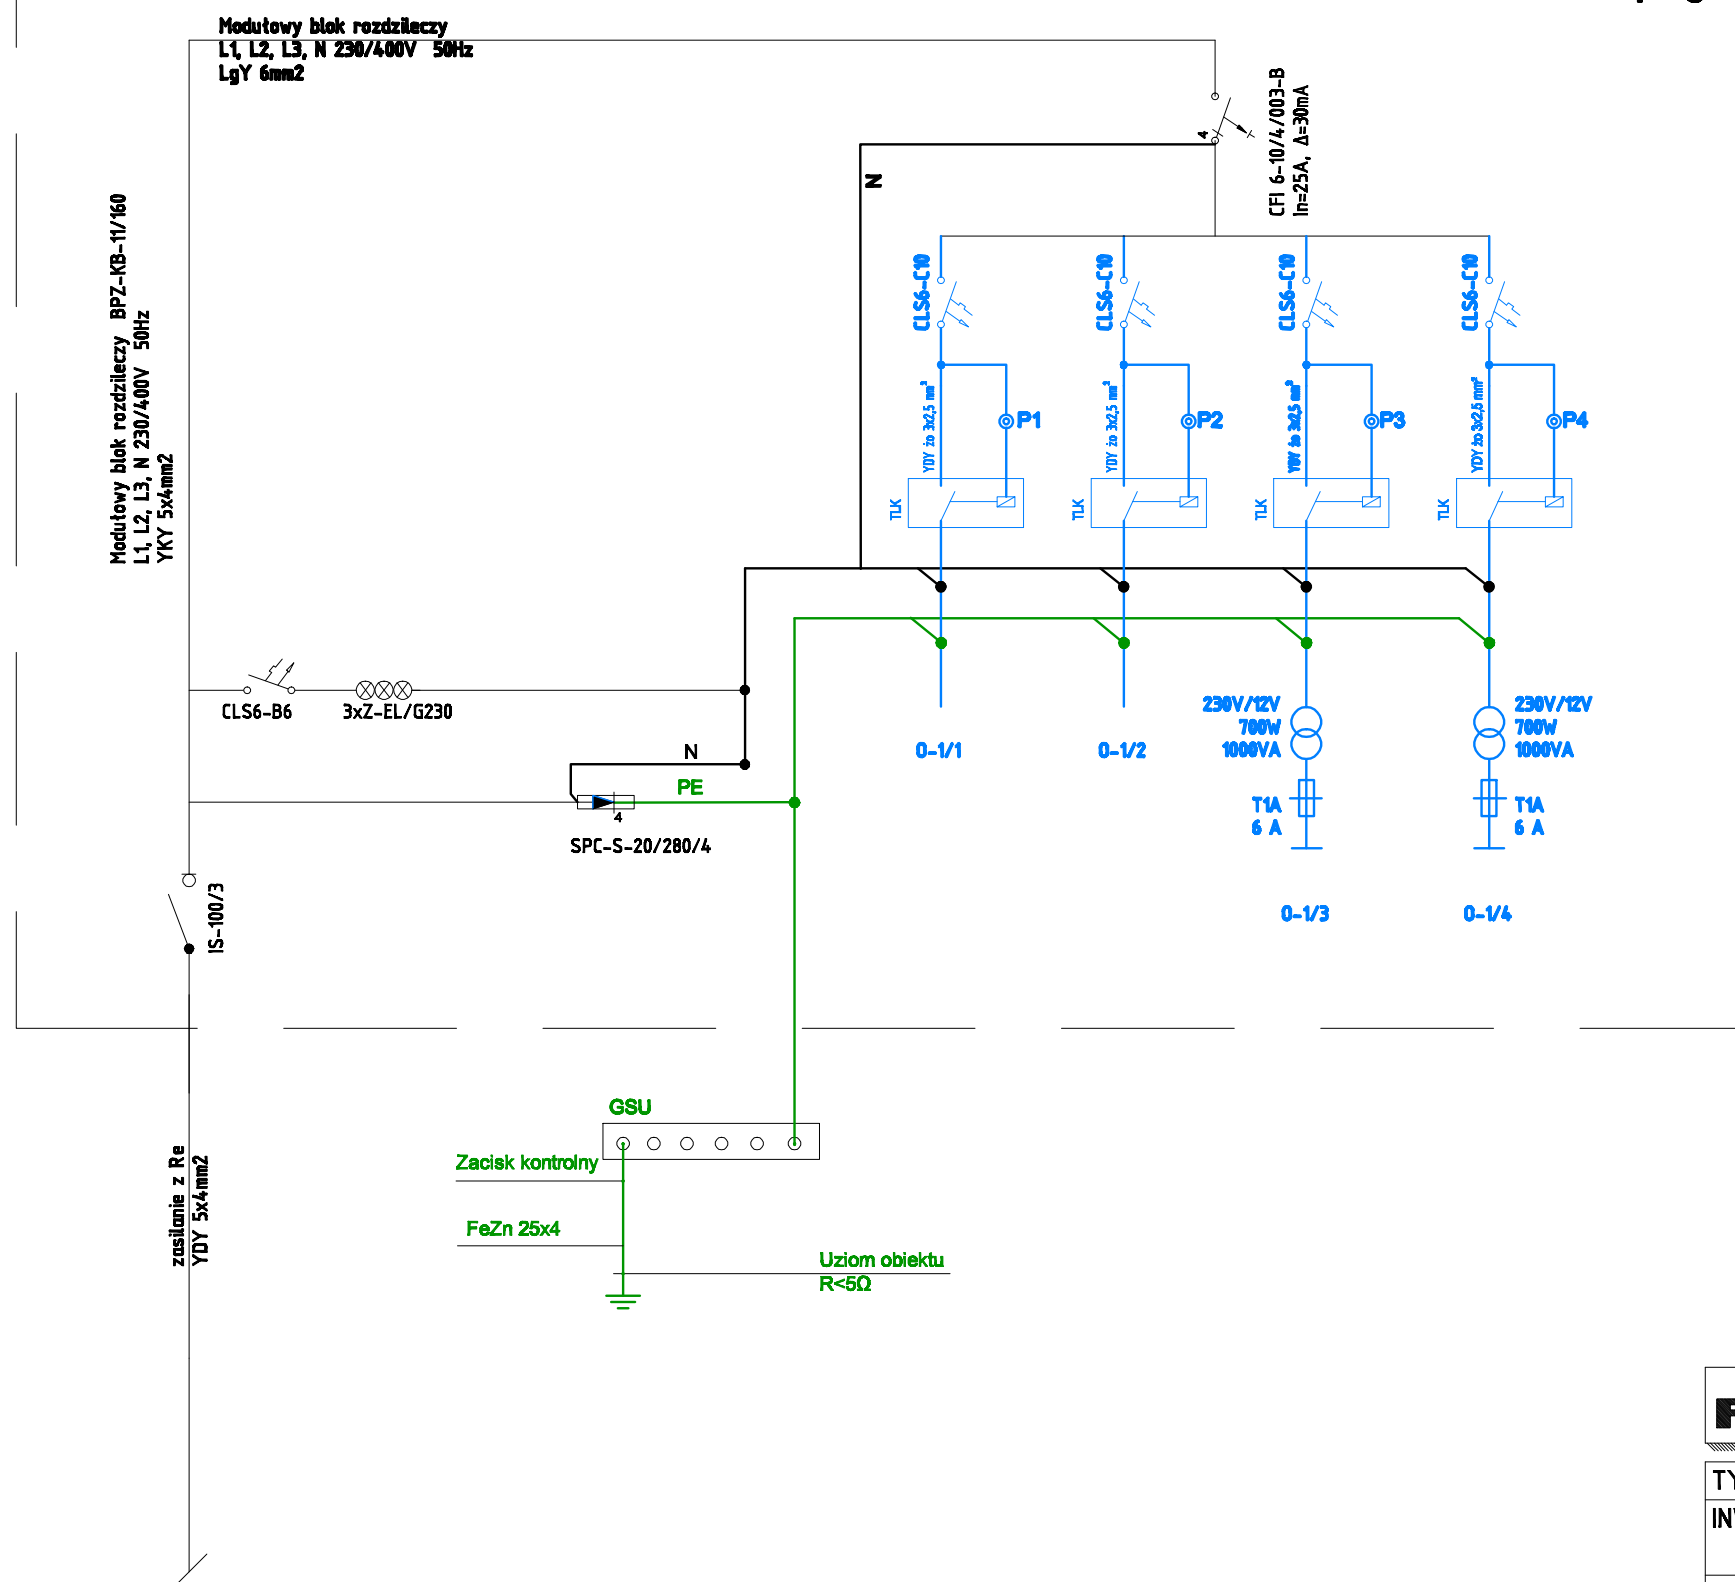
Modułowy blok rozdzielczy
L1, L2, L3, N 230/400V 50Hz
LgY 6mm2

Modułowy blok rozdzielczy BPZ-KB-11/160
L1, L2, L3, N 230/400V 50Hz
YKY 5x4mm2

CFI 6-10/4/003-B
In=25A, Δ=30mA

4

N

CLS6-C10
CLS6-C10
CLS6-C10
CLS6-C10

YDY żo 3x2,5 mm²
YDY żo 3x2,5 mm²
YDY żo 3x2,5 mm²
YDY żo 3x2,5 mm²

P1
P2
P3
P4

TLK
TLK
TLK
TLK

CLS6-B6
3xZ-EL/G230

N
PE
4
SPC-S-20/280/4

IS-100/3

230V/12V
700W
1000VA

230V/12V
700W
1000VA

T1A
6 A

T1A
6 A

0-1/1
0-1/2
0-1/3
0-1/4

GSU
Zacisk kontrolny
FeZn 25x4
Uziom obiektu
R<5Ω

zasilanie z Re
YDY 5x4mm2

TY
IN